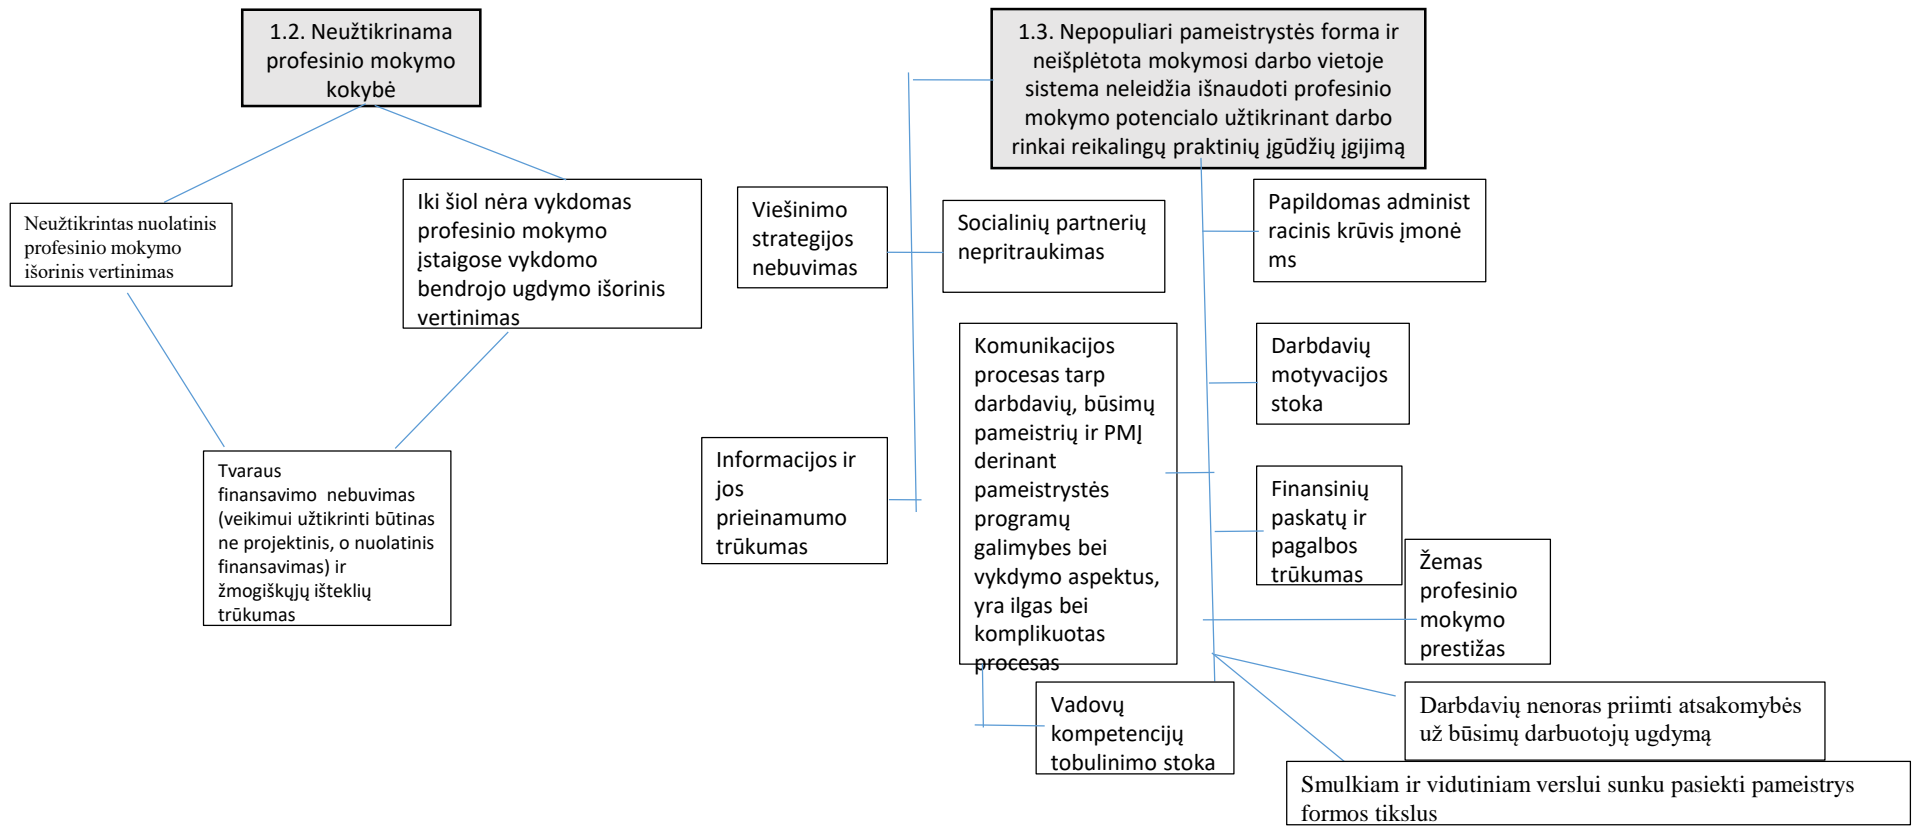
1.2. Neužtikrinama profesinio mokymo kokybė

Neužtikrintas nuolatinis profesinio mokymo išorinis vertinimas

Iki šiol nėra vykdomas profesinio mokymo įstaigose vykdomo bendrojo ugdymo išorinis vertinimas

Tvaraus finansavimo nebuvimas (veikimui užtikrinti būtinas ne projektinis, o nuolatinis finansavimas) ir žmogiškųjų išteklių trūkumas

1.3. Nepopuliari pameistrystės forma ir neišplėtota mokymosi darbo vietoje sistema neleidžia išnaudoti profesinio mokymo potencialo užtikrinant darbo rinkai reikalingų praktinių įgūdžių įgijimą

Viešinimo strategijos nebuvimas

Socialinių partnerių nepritraukimas

Papildomas administ racinis krūvis įmonė ms

Komunikacijos procesas tarp darbdavių, būsimų pameistrių ir PMĮ derinant pameistrystės programų galimybes bei vykdymo aspektus, yra ilgas bei komplikuotas procesas

Darbdavių motyvacijos stoka

Informacijos ir jos prieinamumo trūkumas

Finansinių paskatų ir pagalbos trūkumas

Žemas profesinio mokymo prestižas

Vadovų kompetencijų tobulinimo stoka

Darbdavių nenoras priimti atsakomybės už būsimų darbuotojų ugdymą

Smulkiam ir vidutiniam verslui sunku pasiekti pameistrys formos tikslus